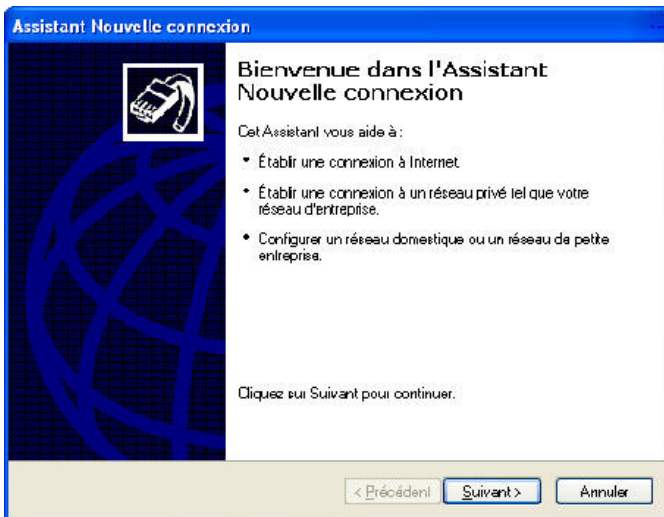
Assistant Nouvelle connexion

Bienvenue dans l'Assistant Nouvelle connexion

Cet Assistant vous aide à :

• Établir une connexion à Internet.

• Établir une connexion à un réseau privé tel que votre réseau d'entreprise.

• Configurer un réseau domestique ou un réseau de petite entreprise.

Cliquez sur Suivant pour continuer.

< Précédent | Suivant > | Annuler